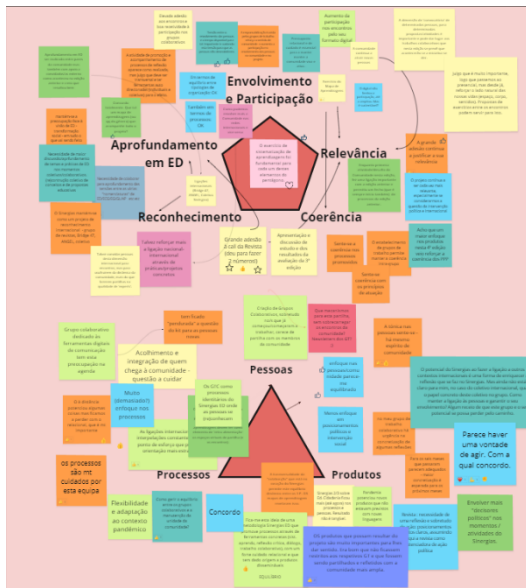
Envolvimento e Participação

Aprofundamento em ED

Relevância

Reconhecimento

Coerência

O exercício de sistematização da aprendizagem foi fundamental para todo um devolver elementos de partilha

Apresentação e discussão de estudos e dos resultados da avaliação de 1ª edição

Grande adesão à call da Revista (deu para fazer 2 números!)

Pessoas

Processos

Produtos

Acolhimento e integração de quem chega à comunidade - questão a cuidar

Parece haver uma vontade de agir. Com a qual concordo.

Envolver mais "decisores políticos" nos momentos / atividades do Sinergias.

os processos são mt cuidados por esta equipa

Flexibilidade e adaptação ao contexto pandémico

Concordo

Os processos são mais flexíveis e mais adaptados à equipa

EQUILÍBRIO

Muito (demasiado?) enfoque nos processos

Sem dúvida "perdurante" a questão do fim para pessoas novas

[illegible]